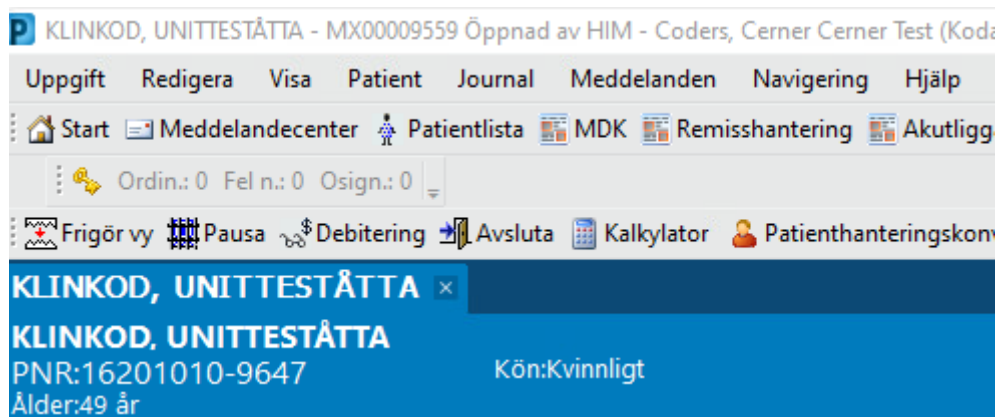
P KLINKOD, UNITTESTÅTTA - MX00009559 Öppnad av HIM - Coders, Cerner Cerner Test (Koda

Uppgift Redigera Visa Patient Journal Meddelanden Navigering Hjälp

Start Meddelandecenter Patientlista MDK Remisshantering Akutligg

Ordin.: 0 Fel n.: 0 Osign.: 0

Frigör vy Pausa Debitering Avsluta Kalkylator Patienthanteringskonv

KLINKOD, UNITTESTÅTTA ×

KLINKOD, UNITTESTÅTTA
PNR:16201010-9647 Kön:Kvinnligt
Ålder:49 år